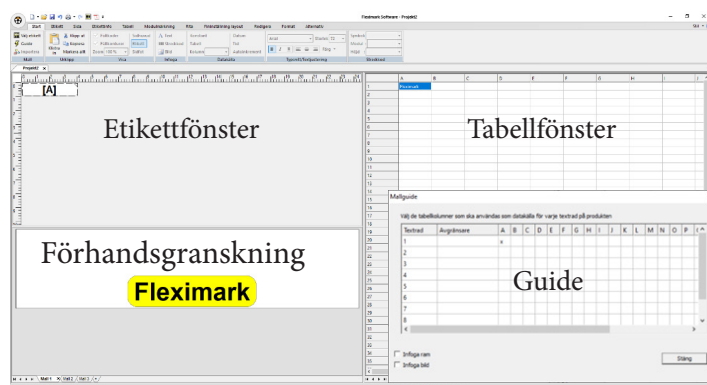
Fleximark Software - Projekt2

Start Etikett Sida Streckkoda Tabell Modulmärkning Rita Förstärkning layout Redigera Format Alternativ

Välj etikett
Guide
Inställning
Mall
Klistra in
Klipp ut
Kopiera
Markera allt
Urklipp
Visa
Infoga
Databas
Typsnitt/Textjustering
Streckkod

Projekt2

[A]

Etikettfönster

Förhandsgranskning

Fleximark

A B C D E F G H I

Fleximark

Tabellfönster

Mallguide

Välj de tabellkolumner som ska användas som datakälla för varje textrad på produkten

| Textrad | Avgränsare | A | B | C | D | E | F | G | H | I | J | K | L | M | N | O | P |
|---|---|---|---|---|---|---|---|---|---|---|---|---|---|---|---|---|---|
| 1 | | x | | | | | | | | | | | | | | | |
| 2 | | | | | | | | | | | | | | | | | |
| 3 | | | | | | | | | | | | | | | | | |
| 4 | | | | | | | | | | | | | | | | | |
| 5 | | | | | | | | | | | | | | | | | |
| 6 | | | | | | | | | | | | | | | | | |
| 7 | | | | | | | | | | | | | | | | | |
| 8 | | | | | | | | | | | | | | | | | |

Guide

Infoga ram
Infoga bild

Stäng

Blad1 Blad2 Blad3